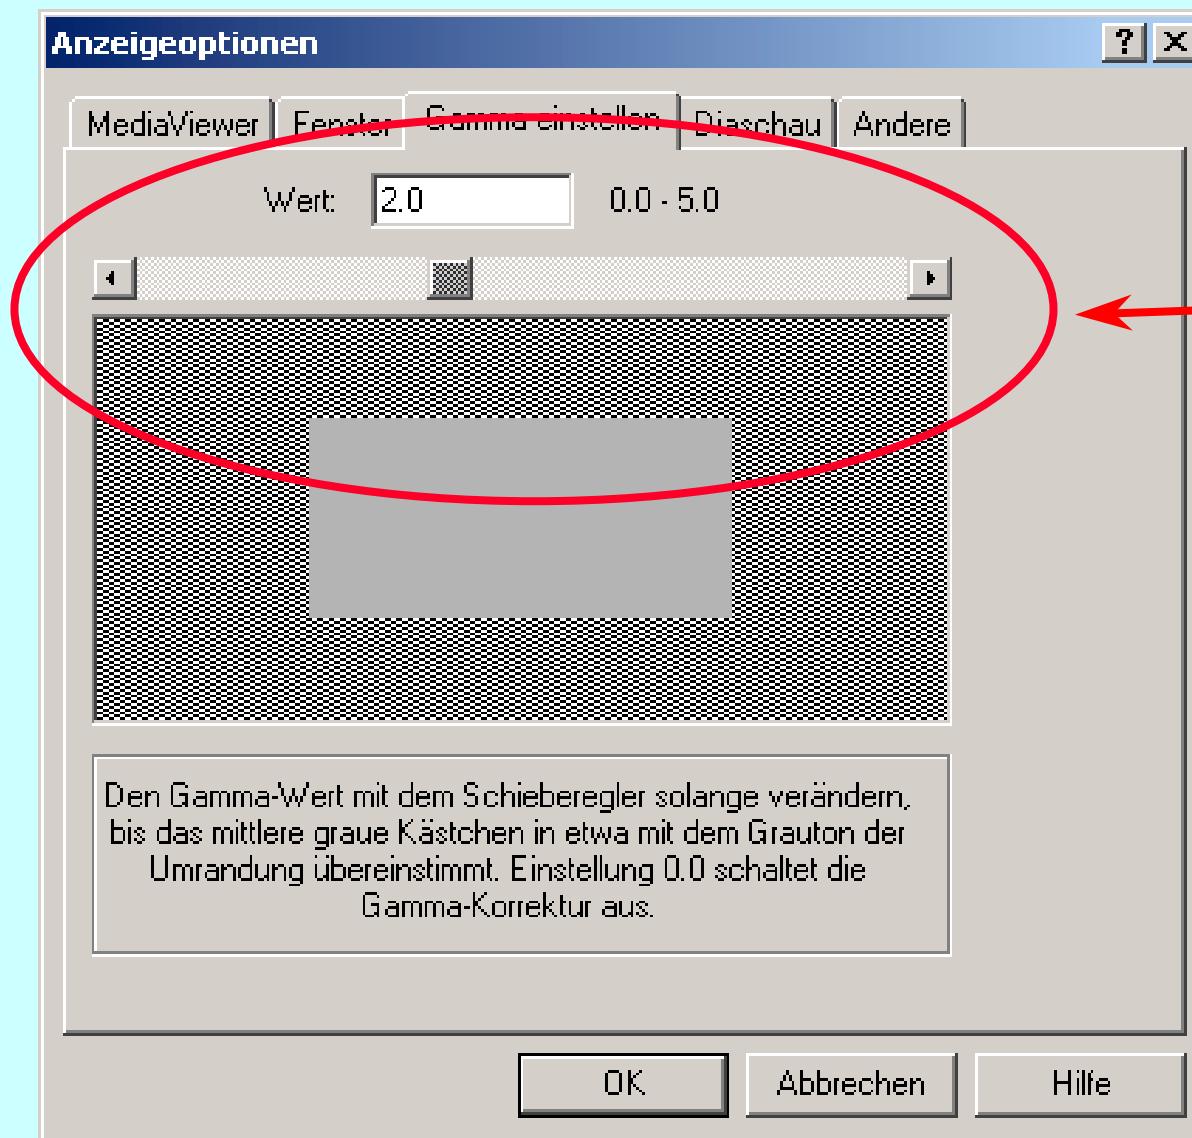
Anzeigeoptionen

?
X

MediaViewer
Fenster
Gamma einstellen
Diaschau
Andere

Wert: 2.0 0.0 - 5.0

Den Gamma-Wert mit dem Schieberegler solange verändern, bis das mittlere graue Kästchen in etwa mit dem Grauton der Umrandung übereinstimmt. Einstellung 0.0 schaltet die Gamma-Korrektur aus.

OK
Abbrechen
Hilfe